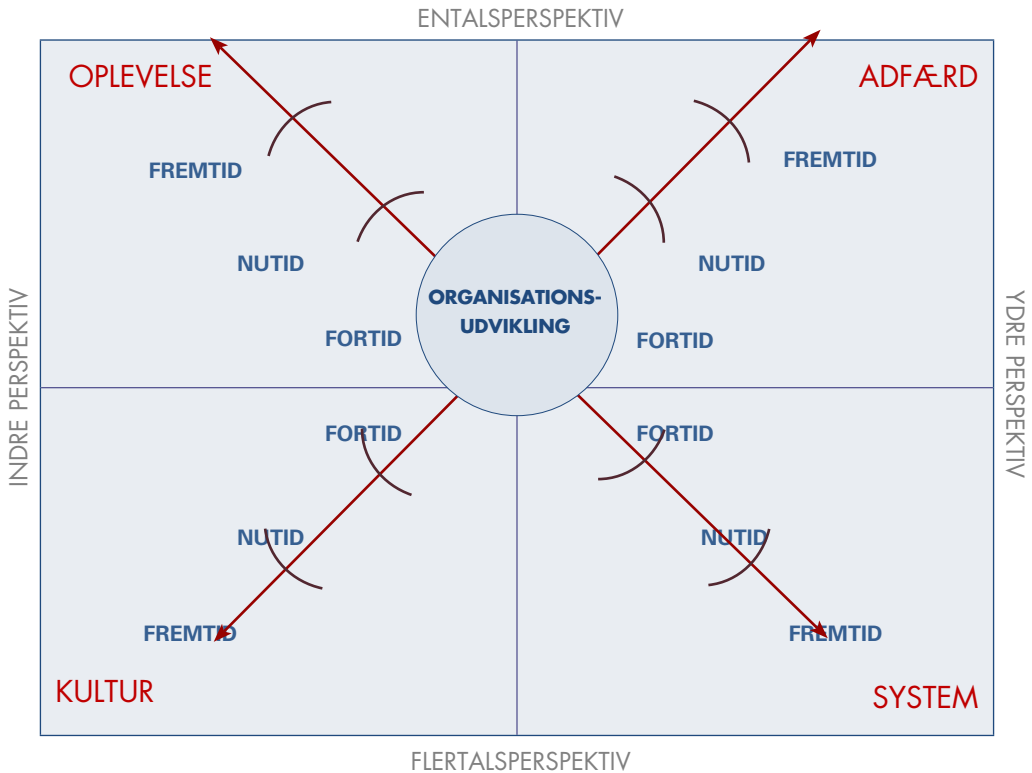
ENTALSPERSPEKTIV

INDRE PERSPEKTIV

YDRE PERSPEKTIV

OPLEVELSE

FREMTID

NUTID

FORTID

ADFÆRD

FREMTID

NUTID

FORTID

ORGANISATIONS-UDVIKLING

FORTID

NUTID

FREMTID

KULTUR

FORTID

NUTID

FREMTID

SYSTEM

FLERTALSPERSPEKTIV